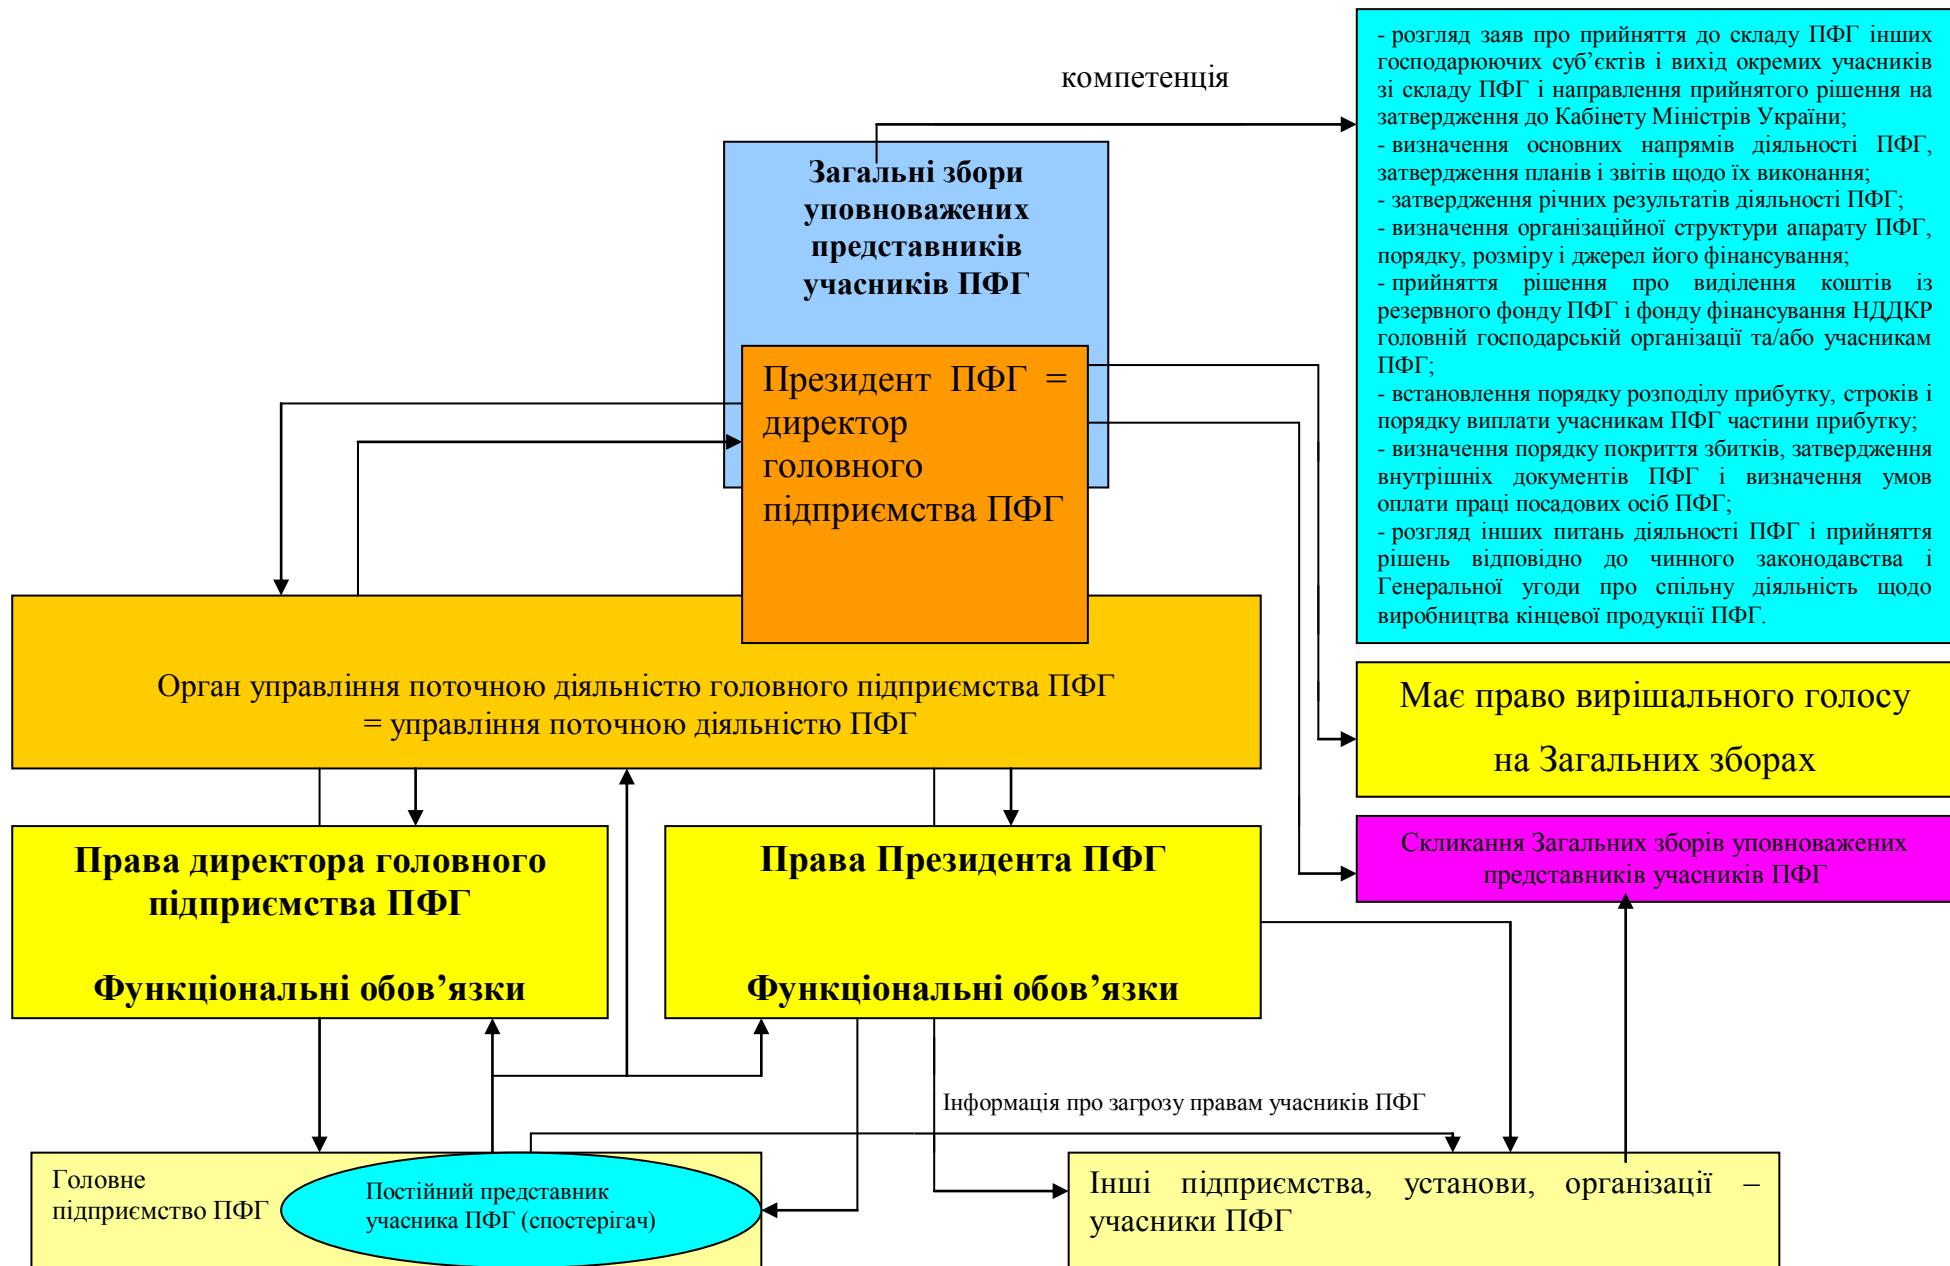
компетенція

Загальні збори уповноважених представників учасників ПФГ

- розгляд заяв про прийняття до складу ПФГ інших господарюючих суб'єктів і вихід окремих учасників зі складу ПФГ і направлення прийнятого рішення на затвердження до Кабінету Міністрів України;
- визначення основних напрямів діяльності ПФГ, затвердження планів і звітів щодо їх виконання;
- затвердження річних результатів діяльності ПФГ;
- визначення організаційної структури апарату ПФГ, порядку, розміру і джерел його фінансування;
- прийняття рішення про виділення коштів із резервного фонду ПФГ і фонду фінансування НДДКР головній господарській організації та/або учасникам ПФГ;
- встановлення порядку розподілу прибутку, строків і порядку виплати учасникам ПФГ частини прибутку;
- визначення порядку покриття збитків, затвердження внутрішніх документів ПФГ і визначення умов оплати праці посадових осіб ПФГ;
- розгляд інших питань діяльності ПФГ і прийняття рішень відповідно до чинного законодавства і Генеральної угоди про спільну діяльність щодо виробництва кінцевої продукції ПФГ.

Президент ПФГ = директор головного підприємства ПФГ

Орган управління поточною діяльністю головного підприємства ПФГ = управління поточною діяльністю ПФГ

Має право вирішального голосу на Загальних зборах

Скликання Загальних зборів уповноважених представників учасників ПФГ

Права директора головного підприємства ПФГ

Функціональні обов'язки

Права Президента ПФГ

Функціональні обов'язки

Інформація про загрозу правам учасників ПФГ

Головне підприємство ПФГ

Постійний представник учасника ПФГ (спостерігач)

Інші підприємства, установи, організації – учасники ПФГ